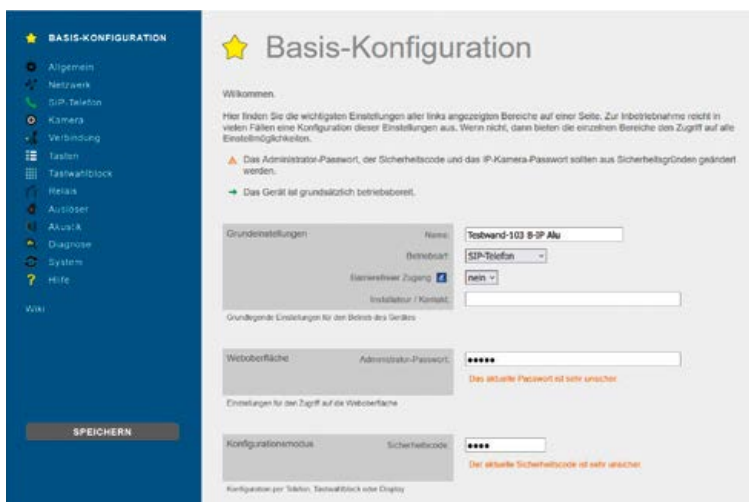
BASIS-KONFIGURATION
Allgemein
Netzwerk
SIP-Telefon
Kamera
Verbindung
Tasten
Tastwahlblock
Relais
Auslöser
Akustik
Diagnose
System
Hilfe
Wiki

SPEICHERN

Basis-Konfiguration

Willkommen.

Hier finden Sie die wichtigsten Einstellungen aller links angezeigten Bereiche auf einer Seite. Zur Inbetriebnahme reicht in vielen Fällen eine Konfiguration dieser Einstellungen aus. Wenn nicht, dann bieten die einzelnen Bereiche den Zugriff auf alle Einstellmöglichkeiten.

Das Administrator-Passwort, der Sicherheitscode und das IP-Kamera-Passwort sollten aus Sicherheitsgründen geändert werden.

Das Gerät ist grundsätzlich betriebsbereit.

Grundeinstellungen
Name Testwand-103 B-IP Alu
Betriebsart SIP-Telefon
Barrierefreier Zugang nein
Installateur / Kontakt
Grundlegende Einstellungen für den Betrieb des Gerätes

Weboberfläche
Administrator-Passwort •••••
Das aktuelle Passwort ist sehr unsicher
Einstellungen für den Zugriff auf die Weboberfläche

Konfigurationsmodus
Sicherheitscode ••••
Der aktuelle Sicherheitscode ist sehr unsicher
Konfiguration per Telefon, Tastwahlblock oder Display